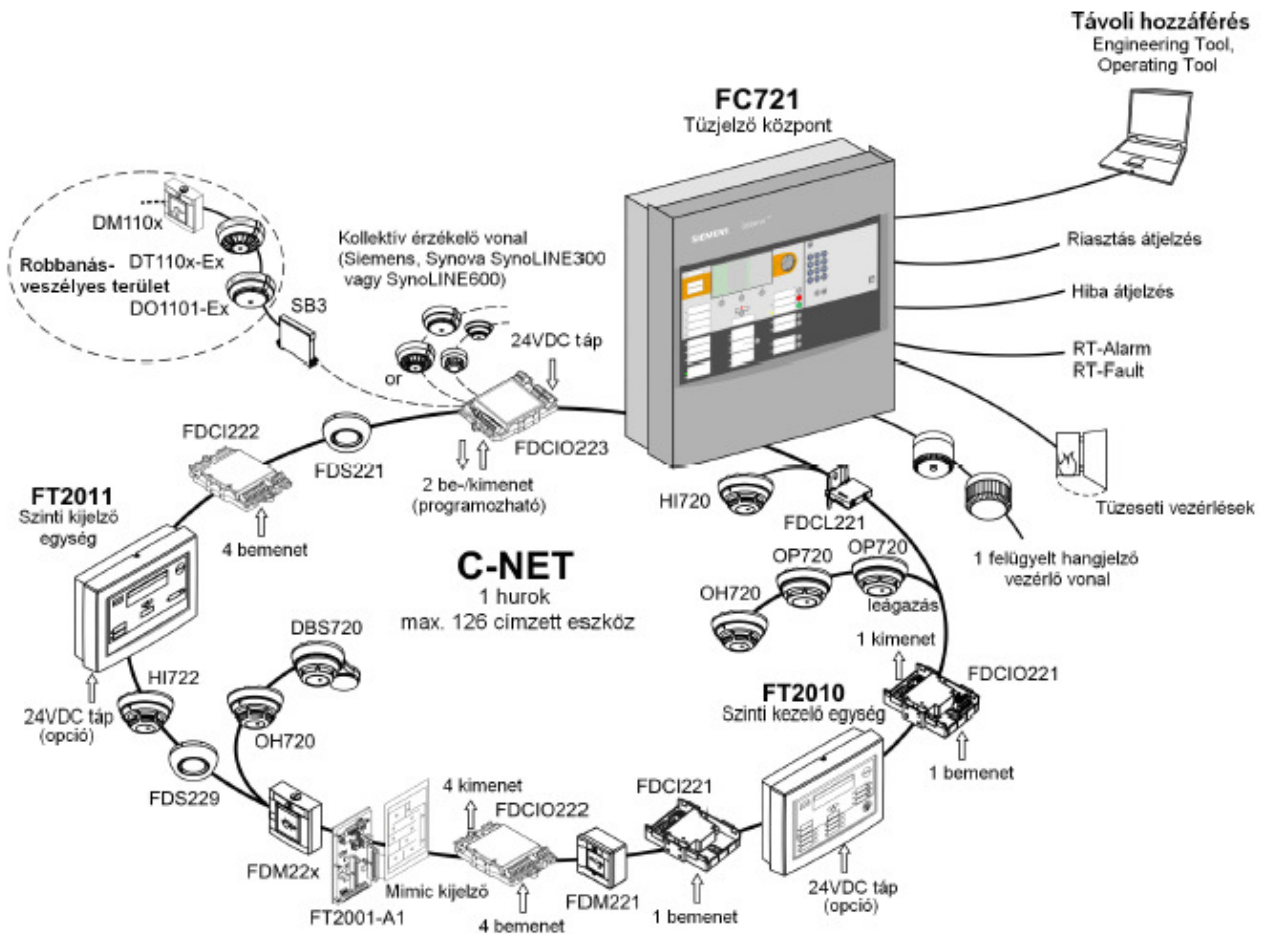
Távoli hozzáférés
Engineering Tool,
Operating Tool

FC721
Tüzjelző központ

SIEMENS

Riasztás átjelzés

Hiba átjelzés

RT-Alarm
RT-Fault

Tüzeseti vezérlések

1 felügyelt hangjelző vezérlő vonal

DM110x
DT110x-Ex
Robbanásveszélyes terület
DO1101-Ex
SB3

Kollektív érzékelő vonal
(Siemens, Synova SynoLINE300 vagy SynoLINE600)

or

24VDC táp

FDCIO223

2 be-/kimenet
(programozható)

FDCI222

FDS221

4 bemenet

FT2011
Szinti kijelző egység

HI720

FDCL221

OP720
OP720
OH720
leágazás

C-NET
1 hurok
max. 126 címzett eszköz

1 kimenet

FDCIO221

FT2010
Szinti kezelő egység

1 bemenet

DBS720

HI722

24VDC táp
(opció)

OH720

FDS229

FDM22x

4 kimenet
FDCIO222

FDCI221

Mimic kijelző

FT2001-A1

4 bemenet

FDM221

1 bemenet

24VDC táp
(opció)